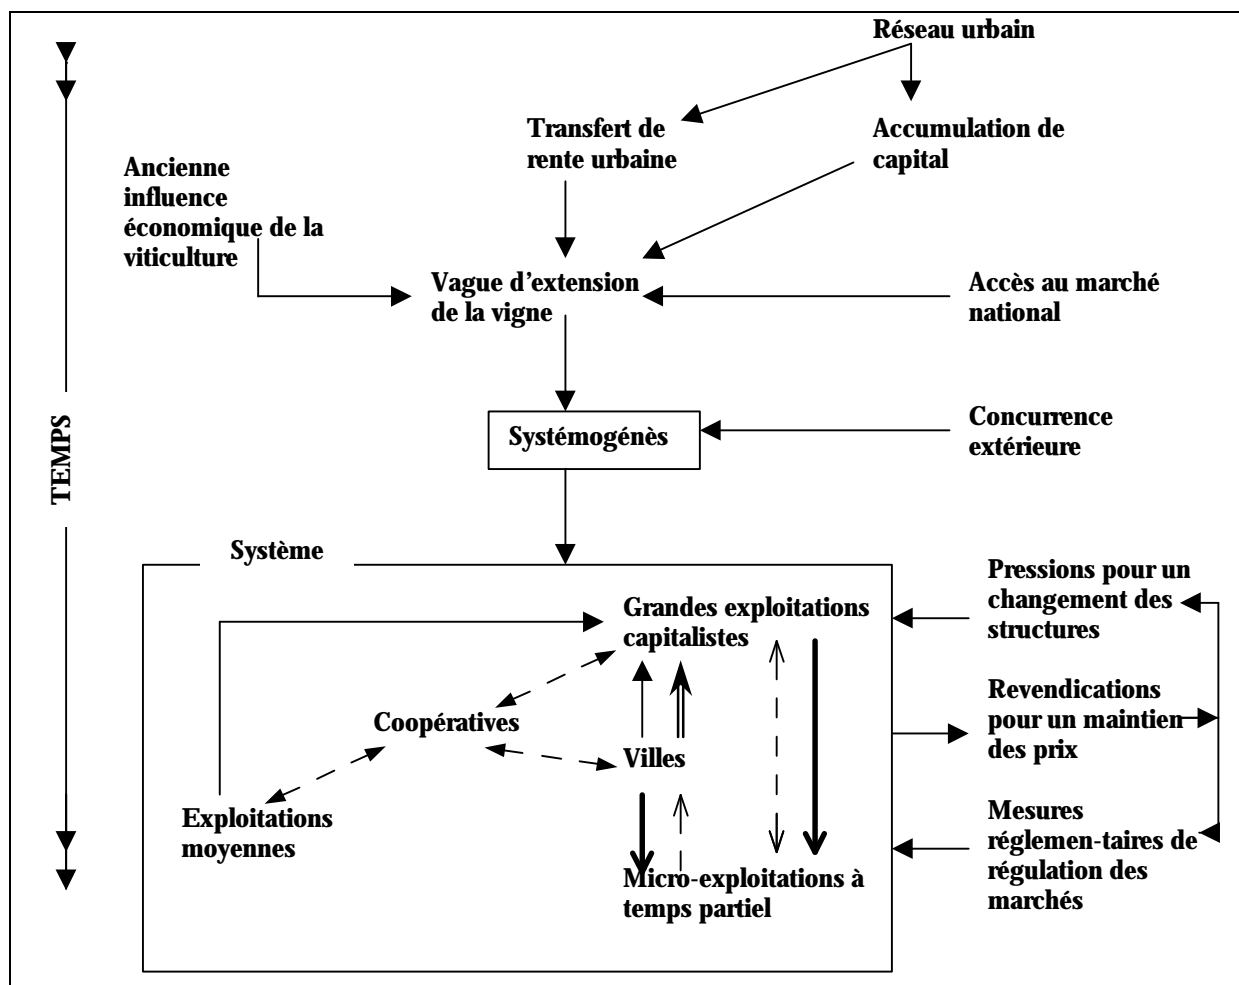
Réseau urbain

Transfert de rente urbaine

Accumulation de capital

Ancienne influence économique de la viticulture

Vague d'extension de la vigne

Accès au marché national

TEMPS

Systémogénès

Concurrence extérieure

Système

Grandes exploitations capitalistes

Pressions pour un changement des structures

Coopératives

Revendications pour un maintien des prix

Villes

Exploitations moyennes

Mesures réglemen-taires de régulation des marchés

Micro-exploitations à temps partiel